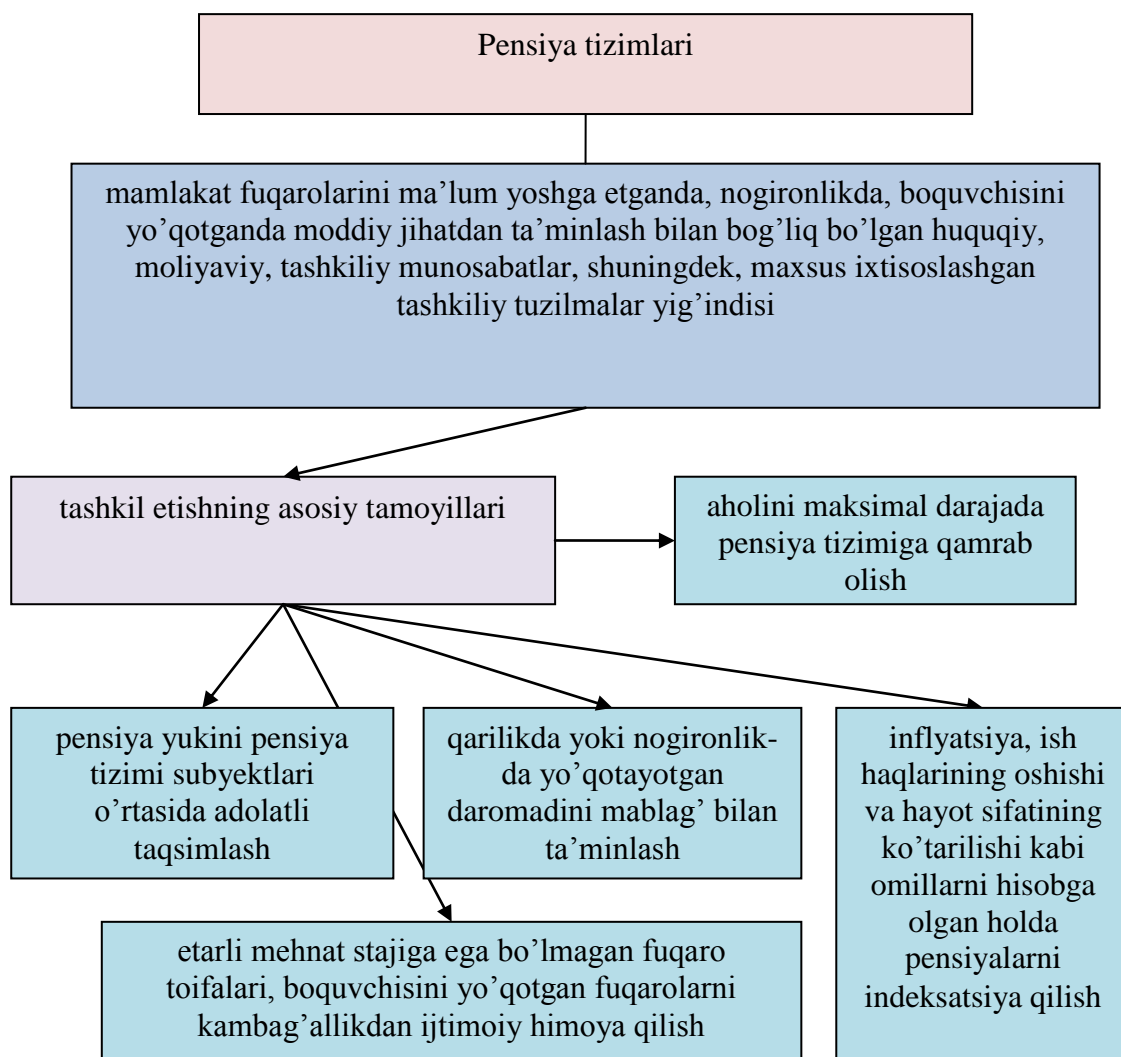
Pensiya tizimlari

mamlakat fuqarolarini ma'lum yoshga etganda, nogironlikda, boquvchisini yo'qotganda moddiy jihatdan ta'minlash bilan bog'liq bo'lgan huquqiy, moliyaviy, tashkiliy munosabatlar, shuningdek, maxsus ixtisoslashgan tashkiliy tuzilmalar yig'indisi

tashkil etishning asosiy tamoyillari

aholini maksimal darajada pensiya tizimiga qamrab olish

pensiya yukini pensiya tizimi subyektlari o'rtasida adolatli taqsimlash

qarilikda yoki nogironlik-da yo'qotayotgan daromadini mablag' bilan ta'minlash

inflyatsiya, ish haqlarining oshishi va hayot sifatining ko'tarilishi kabi omillarni hisobga olgan holda pensiyalarni indeksatsiya qilish

etarli mehnat stajiga ega bo'lmagan fuqaro toifalari, boquvchisini yo'qotgan fuqarolarni kambag'allikdan ijtimoiy himoya qilish